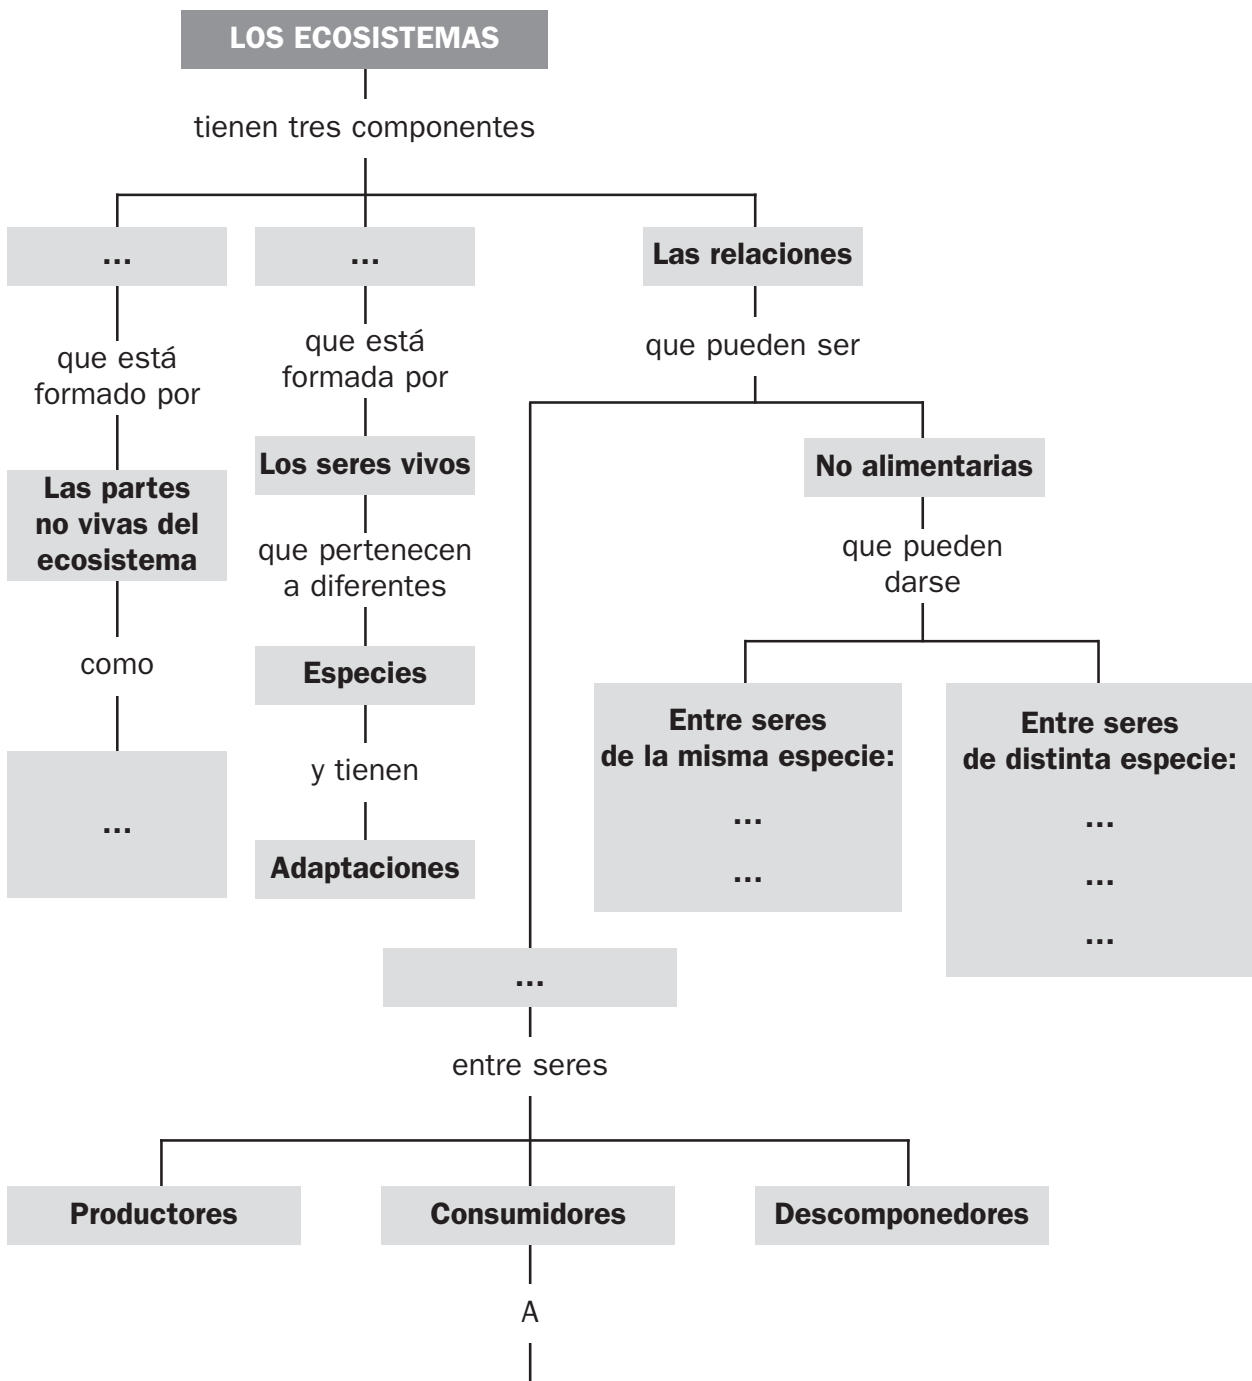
LOS ECOSISTEMAS

tienen tres componentes

...

que está formado por

Las partes no vivas del ecosistema

como

...

...

que está formada por

Los seres vivos

que pertenecen a diferentes

Especies

y tienen

Adaptaciones

Las relaciones

que pueden ser

No alimentarias

que pueden darse

Entre seres de la misma especie:

...

...

Entre seres de distinta especie:

...

...

...

...

entre seres

Productores

Consumidores

Descomponedores

A